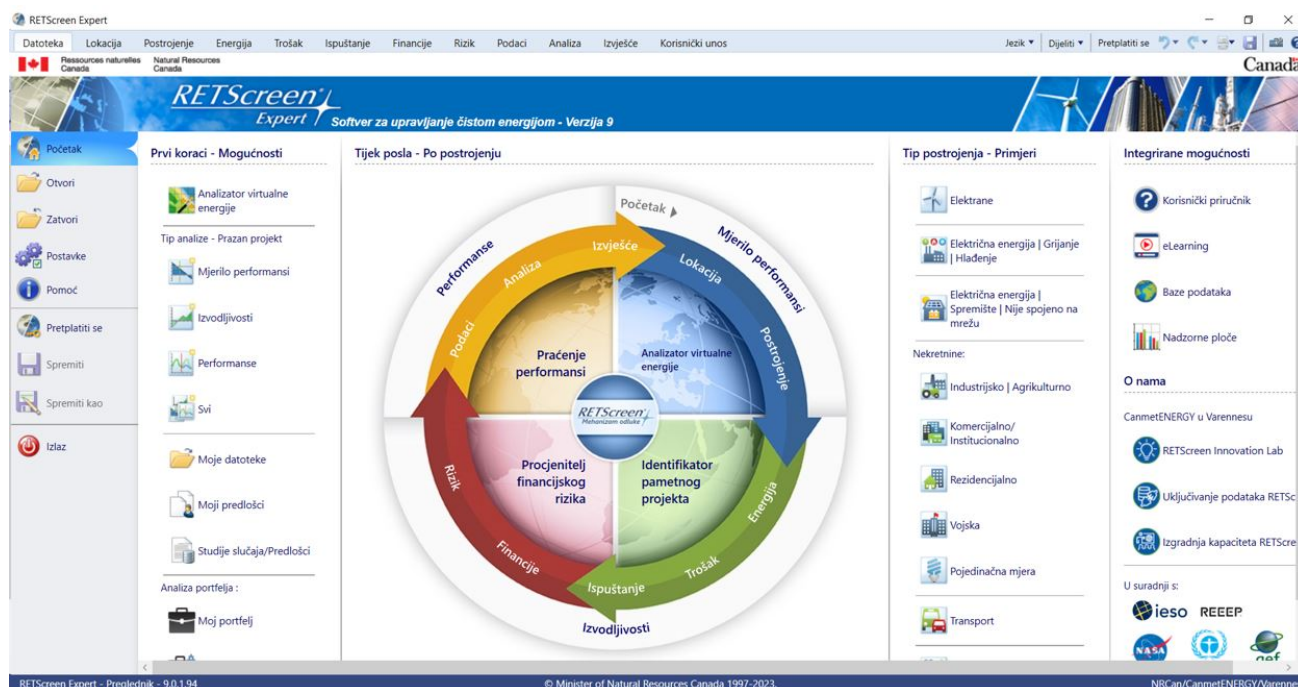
RETScreen Expert

Datoteka Lokacija Postrojenje Energija Trošak Ispuštanje Financije Rizik Podaci Analiza Izvješće Korisnički unos

Jezik ▾ Dijeliti ▾ Pretplatiti se

Ressources naturelles Canada Natural Resources Canada

Canada

RETScreen Expert

Softver za upravljanje čistom energijom - Verzija 9

Početak
Otvori
Zatvori
Postavke
Pomoć
Pretplatiti se
Spremiti
Spremiti kao
Izlaz

Prvi koraci - Mogućnosti

Analizator virtualne energije

Tip analize - Prazan projekt

Mjerilo performansi

Izvodljivosti

Performanse

Svi

Moje datoteke

Moji predlošci

Studije slučaja/Predlošci

Analiza portfelja :

Moj portfelj

Tijek posla - Po postrojenju

Početak

Mjerilo performansi

Lokacija

Postrojenje

Energija

Trošak

Ispuštanje

Financije

Rizik

Izvodljivosti

Podaci

Analiza

Izvješće

Performanse

Praćenje performansi

Analizator virtualne energije

RETScreen Mehanizam odluke

Procjenitelj financijskog rizika

Identifikator pametnog projekta

Tip postrojenja - Primjeri

Elektrane

Električna energija | Grijanje | Hlađenje

Električna energija | Spremište | Nije spojeno na mrežu

Nekretnine:

Industrijsko | Agrikulturno

Komercijalno/ Institucionalno

Rezidencijalno

Vojska

Pojedinačna mjera

Transport

Integrirane mogućnosti

Korisnički priručnik

eLearning

Baze podataka

Nadzorne ploče

O nama

CanmetENERGY u Varennesu

RETScreen Innovation Lab

Uključivanje podataka RETSc

Izgradnja kapaciteta RETScre

U suradnji s:

ieso REEEP

NASA

gef

RETScreen Expert - Preglednik - 9.0.1.94

© Minister of Natural Resources Canada 1997-2023.

NRCan/CanmetENERGY/Varenne